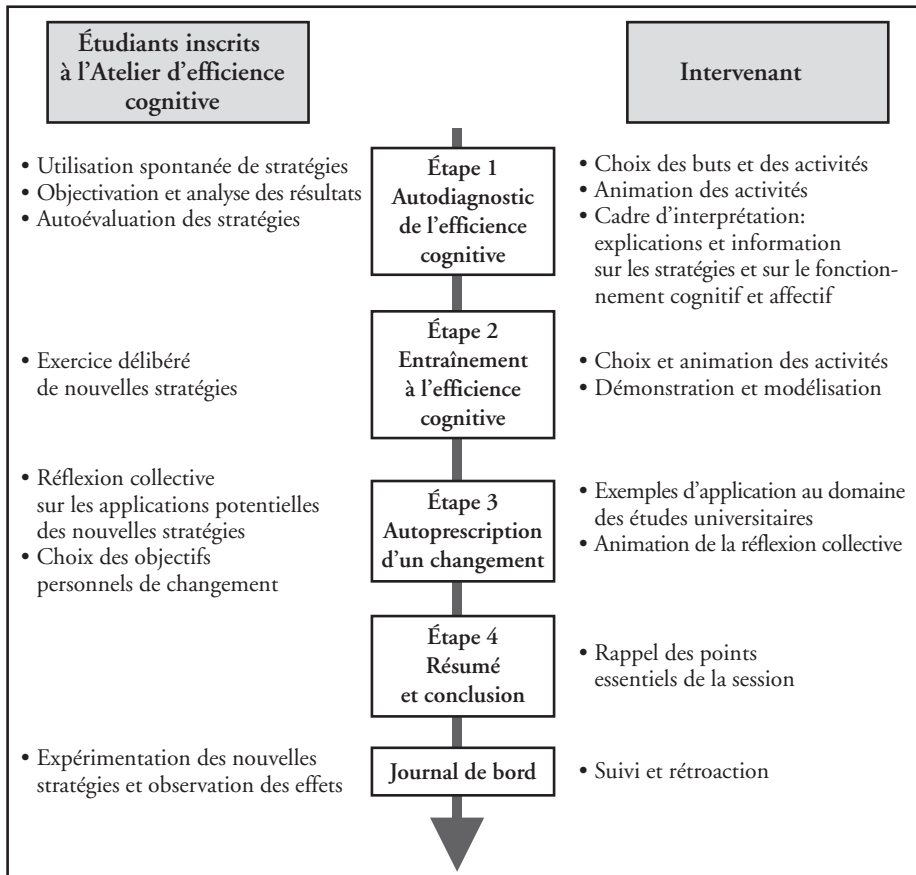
Étudiants inscrits à l'Atelier d'efficience cognitive

Intervenant

• Utilisation spontanée de stratégies
• Objectivation et analyse des résultats
• Autoévaluation des stratégies

Étape 1
Autodiagnostic de l'efficience cognitive

• Choix des buts et des activités
• Animation des activités
• Cadre d'interprétation: explications et information sur les stratégies et sur le fonctionnement cognitif et affectif

• Exercice délibéré de nouvelles stratégies

Étape 2
Entraînement à l'efficience cognitive

• Choix et animation des activités
• Démonstration et modélisation

• Réflexion collective sur les applications potentielles des nouvelles stratégies
• Choix des objectifs personnels de changement

Étape 3
Autoprescription d'un changement

• Exemples d'application au domaine des études universitaires
• Animation de la réflexion collective

Étape 4
Résumé et conclusion

• Rappel des points essentiels de la session

• Expérimentation des nouvelles stratégies et observation des effets

Journal de bord

• Suivi et rétroaction